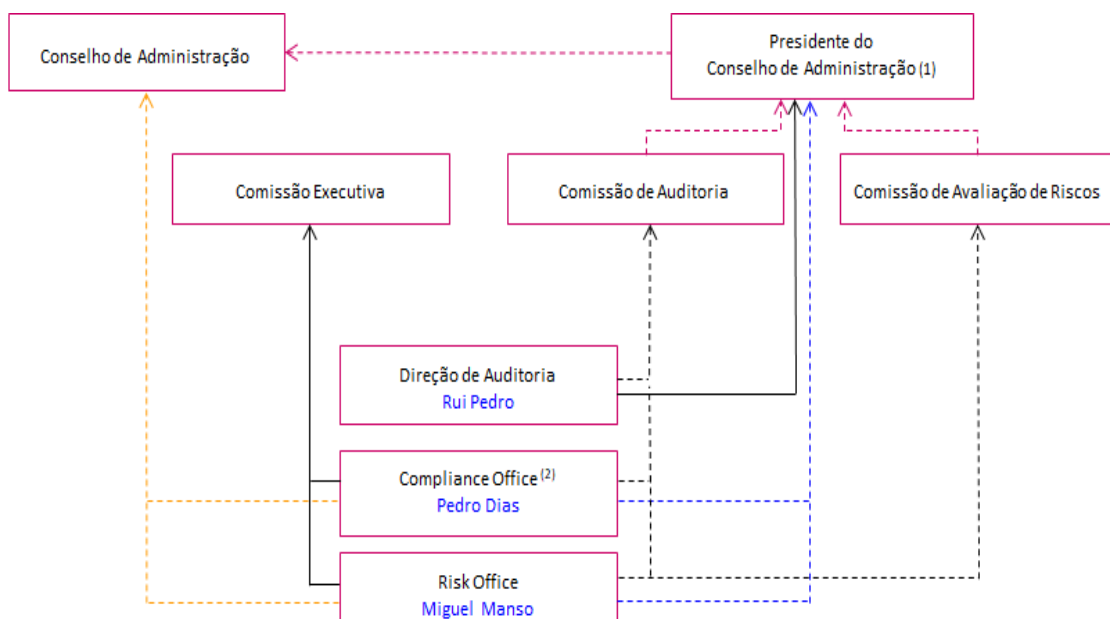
Conselho de Administração

Presidente do Conselho de Administração (1)

Comissão Executiva

Comissão de Auditoria

Comissão de Avaliação de Riscos

Direção de Auditoria
Rui Pedro

Compliance Office $^{(2)}$
Pedro Dias

Risk Office
Miguel Manso